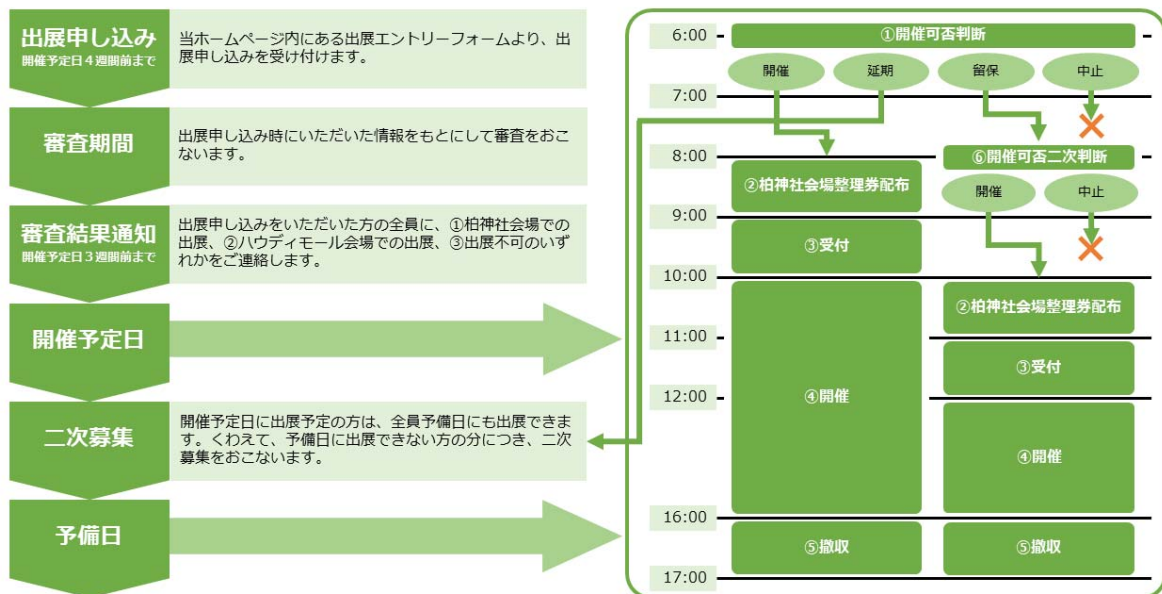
出展申し込み
開催予定日４週間前まで

当ホームページ内にある出展エントリーフォームより、出展申し込みを受け付けます。

審査期間

出展申し込み時にいただいた情報をもとにして審査をおこないます。

審査結果通知
開催予定日３週間前まで

出展申し込みをいただいた方の全員に、①柏神社会場での出展、②ハウディモール会場での出展、③出展不可のいずれかをご連絡します。

開催予定日

二次募集

開催予定日に出展予定の方は、全員予備日にも出展できます。くわえて、予備日に出展できない方の分につき、二次募集をおこないます。

予備日

6:00
①開催可否判断
開催
延期
留保
中止
7:00
8:00
⑥開催可否二次判断
②柏神社会場整理券配布
開催
中止
9:00
③受付
10:00
②柏神社会場整理券配布
11:00
③受付
12:00
④開催
④開催
16:00
⑤撤収
⑤撤収
17:00